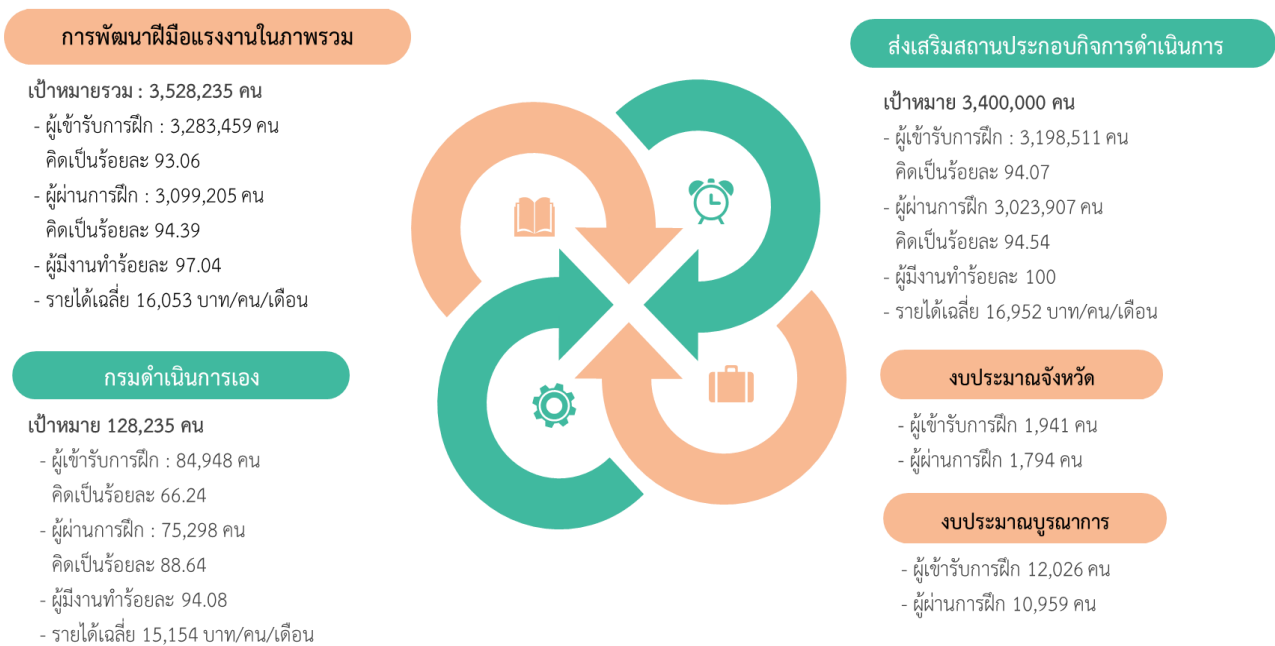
การพัฒนาฝีมือแรงงานในภาพรวม

เป้าหมายรวม : 3,528,235 คน
- ผู้เข้ารับการฝึก : 3,283,459 คน คิดเป็นร้อยละ 93.06
- ผู้ผ่านการฝึก : 3,099,205 คน คิดเป็นร้อยละ 94.39
- ผู้มีงานทำร้อยละ 97.04
- รายได้เฉลี่ย 16,053 บาท/คน/เดือน

กรมดำเนินการเอง

เป้าหมาย 128,235 คน
- ผู้เข้ารับการฝึก : 84,948 คน คิดเป็นร้อยละ 66.24
- ผู้ผ่านการฝึก : 75,298 คน คิดเป็นร้อยละ 88.64
- ผู้มีงานทำร้อยละ 94.08
- รายได้เฉลี่ย 15,154 บาท/คน/เดือน

ส่งเสริมสถานประกอบกิจการดำเนินการ

เป้าหมาย 3,400,000 คน
- ผู้เข้ารับการฝึก : 3,198,511 คน คิดเป็นร้อยละ 94.07
- ผู้ผ่านการฝึก 3,023,907 คน คิดเป็นร้อยละ 94.54
- ผู้มีงานทำร้อยละ 100
- รายได้เฉลี่ย 16,952 บาท/คน/เดือน

งบประมาณจังหวัด

- ผู้เข้ารับการฝึก 1,941 คน
- ผู้ผ่านการฝึก 1,794 คน

งบประมาณบูรณาการ

- ผู้เข้ารับการฝึก 12,026 คน
- ผู้ผ่านการฝึก 10,959 คน